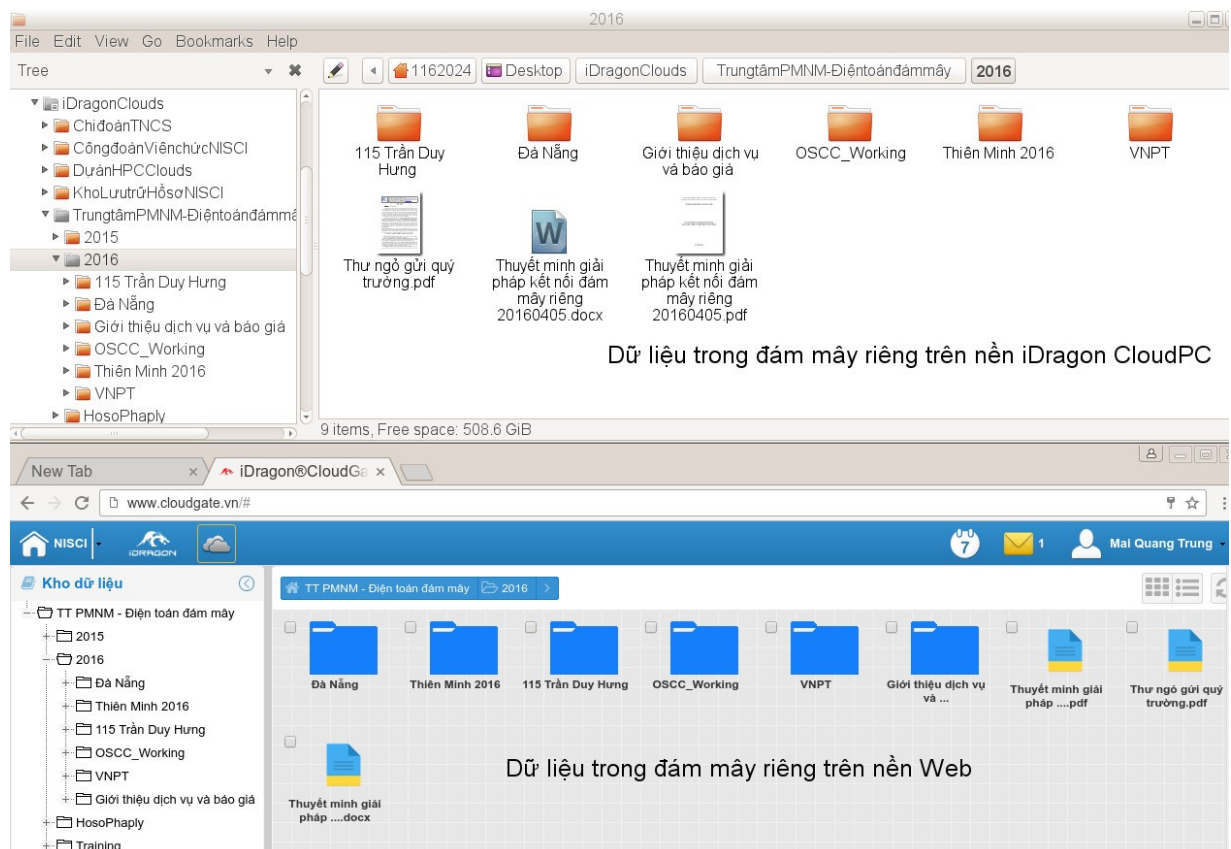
2016

File Edit View Go Bookmarks Help

Tree

1162024 Desktop iDragonClouds TrungtâmPMNM-Điệntoánđámmây 2016

iDragonClouds
ChiđoànTNCS
CôngđoànViênchứcNISCI
DựánHPCClouds
KhoLưutrữHồsơNISCI
TrungtâmPMNM-Điệntoánđámmâ
2015
2016
115 Trần Duy Hưng
Đà Nẵng
Giới thiệu dịch vụ và báo giá
OSCC_Working
Thiên Minh 2016
VNPT
HosoPhaply

115 Trần Duy Hưng
Đà Nẵng
Giới thiệu dịch vụ và báo giá
OSCC_Working
Thiên Minh 2016
VNPT
Thư ngỏ gửi quý trường.pdf
Thuyết minh giải pháp kết nối đám mây riêng 20160405.docx
Thuyết minh giải pháp kết nối đám mây riêng 20160405.pdf

Dữ liệu trong đám mây riêng trên nền iDragon CloudPC

9 items, Free space: 508.6 GiB

New Tab
iDragon®CloudGa

www.cloudgate.vn/#

NISCI
iDRAGON
7
1
Mai Quang Trung

Kho dữ liệu
TT PMNM - Điện toán đám mây
2015
2016
Đà Nẵng
Thiên Minh 2016
115 Trần Duy Hưng
OSCC_Working
VNPT
Giới thiệu dịch vụ và báo giá
HosoPhaply
Training

TT PMNM - Điện toán đám mây 2016

Đà Nẵng
Thiên Minh 2016
115 Trần Duy Hưng
OSCC_Working
VNPT
Giới thiệu dịch vụ và ...
Thuyết minh giải pháp ....pdf
Thư ngỏ gửi quý trường.pdf
Thuyết minh giải pháp ....docx

Dữ liệu trong đám mây riêng trên nền Web